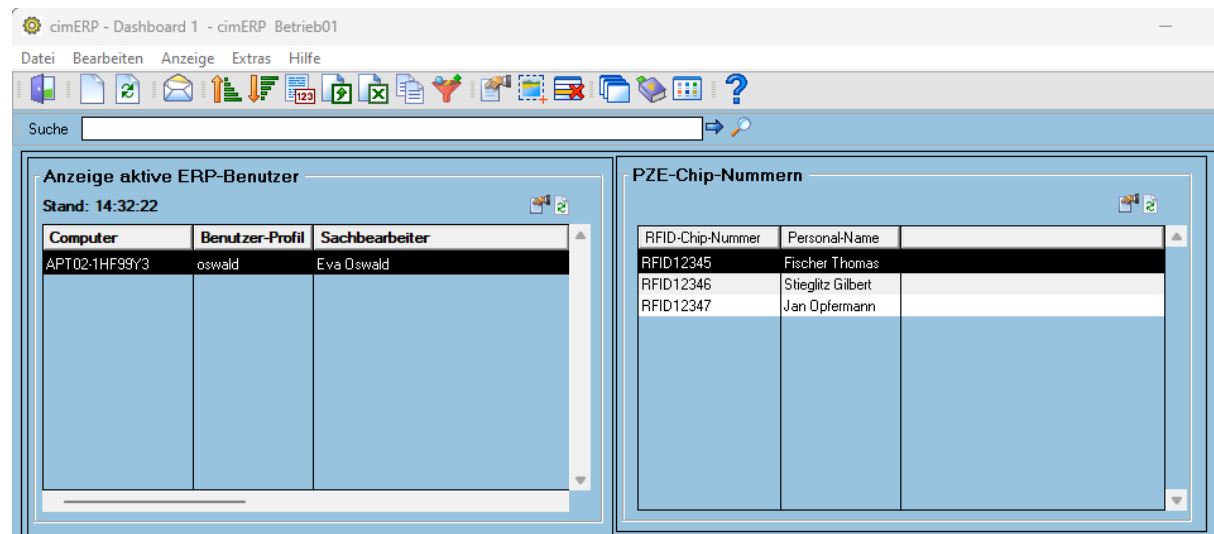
cimERP - Dashboard 1 - cimERP Betrieb01

Datei Bearbeiten Anzeige Extras Hilfe

Suche

Anzeige aktive ERP-Benutzer

Stand: 14:32:22

| Computer | Benutzer-Profil | Sachbearbeiter |
|---|---|---|
| APT02-1HF99Y3 | oswald | Eva Oswald |

PZE-Chip-Nummern

| RFID-Chip-Nummer | Personal-Name | |
|---|---|---|
| RFID12345 | Fischer Thomas | |
| RFID12346 | Stieglitz Gilbert | |
| RFID12347 | Jan Opfermann | |